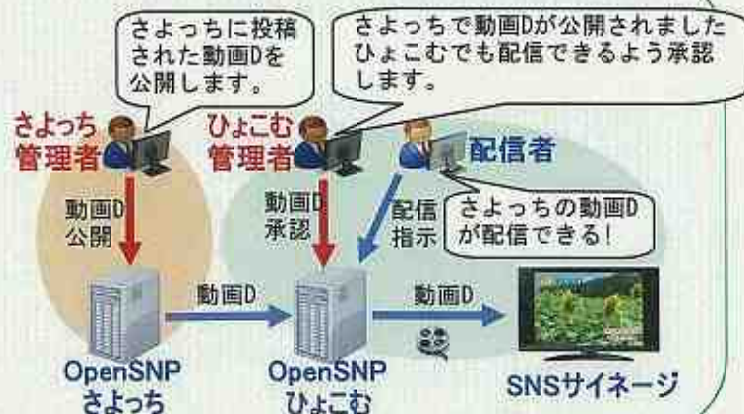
さよっちに投稿された動画Dを公開します。

さよっちで動画Dが公開されましたひょこむでも配信できるよう承認します。

さよっち管理者

ひょこむ管理者

配信者

動画D公開

動画D承認

配信指示

さよっちの動画Dが配信できる!

動画D

動画D

OpenSNP さよっち

OpenSNP ひょこむ

SNSサイネージ